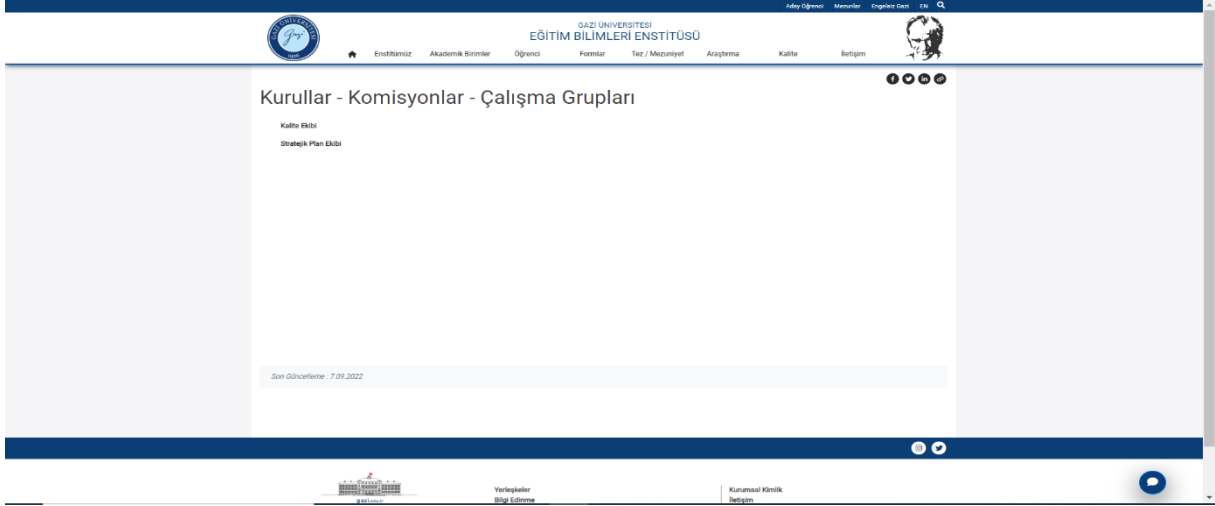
Aday Öğrenci Mezunlar Engelsiz Gazi EN

GAZİ ÜNİVERSİTESİ
EĞİTİM BİLİMLERİ ENSTİTÜSÜ

Enstitümüz Akademik Birimler Öğrenci Formlar Tez / Mezuniyet Araştırma Kalite İletişim

Kurullar - Komisyonlar - Çalışma Grupları

Kalite Ekibi

Stratejik Plan Ekibi

Son Güncelleme : 7.09.2022

Yerleşkeler
Bilgi Edinme

Kurumsal Kimlik
İletişim